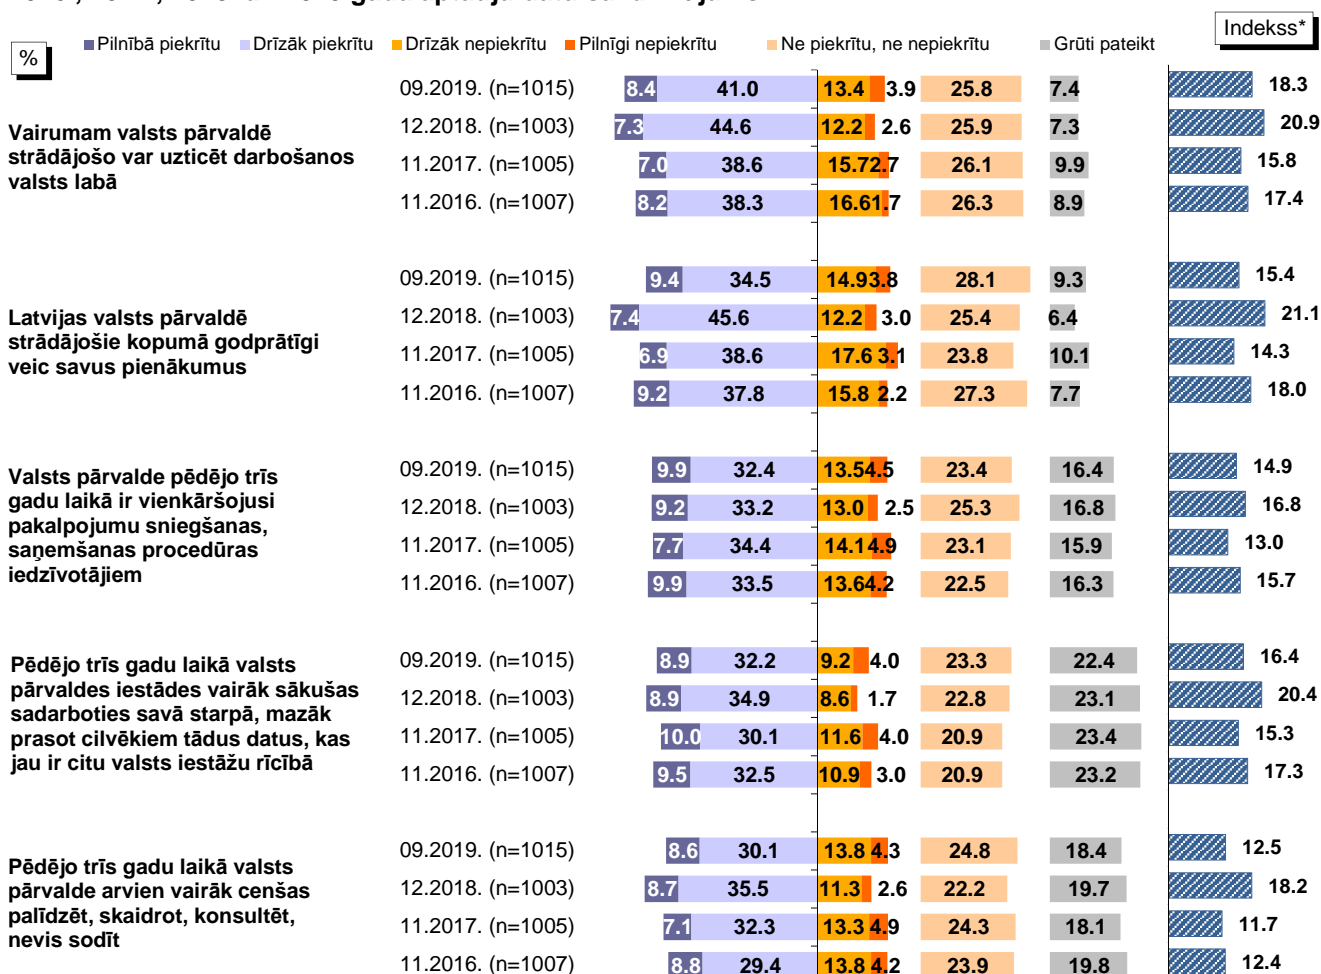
%

Pilnībā piekrītu | Drīzāk piekrītu | Drīzāk nepiekrītu | Pilnīgi nepiekrītu | Ne piekrītu, ne nepiekrītu | Grūti pateikt | Indekss*

| | | Pilnībā piekrītu | Drīzāk piekrītu | Drīzāk nepiekrītu | Pilnīgi nepiekrītu | Ne piekrītu, ne nepiekrītu | Grūti pateikt | Indekss* |
|---|---|---|---|---|---|---|---|---|
| Vairumam valsts pārvaldē strādājošo var uzticēt darbošanos valsts labā | 09.2019. (n=1015) | 8.4 | 41.0 | 13.4 | 3.9 | 25.8 | 7.4 | 18.3 |
| | 12.2018. (n=1003) | 7.3 | 44.6 | 12.2 | 2.6 | 25.9 | 7.3 | 20.9 |
| | 11.2017. (n=1005) | 7.0 | 38.6 | 15.7 | 2.7 | 26.1 | 9.9 | 15.8 |
| | 11.2016. (n=1007) | 8.2 | 38.3 | 16.6 | 1.7 | 26.3 | 8.9 | 17.4 |
| Latvijas valsts pārvaldē strādājošie kopumā godprātīgi veic savus pienākumus | 09.2019. (n=1015) | 9.4 | 34.5 | 14.9 | 3.8 | 28.1 | 9.3 | 15.4 |
| | 12.2018. (n=1003) | 7.4 | 45.6 | 12.2 | 3.0 | 25.4 | 6.4 | 21.1 |
| | 11.2017. (n=1005) | 6.9 | 38.6 | 17.6 | 3.1 | 23.8 | 10.1 | 14.3 |
| | 11.2016. (n=1007) | 9.2 | 37.8 | 15.8 | 2.2 | 27.3 | 7.7 | 18.0 |
| Valsts pārvalde pēdējo trīs gadu laikā ir vienkāršojusi pakalpojumu sniegšanas, saņemšanas procedūras iedzīvotājiem | 09.2019. (n=1015) | 9.9 | 32.4 | 13.5 | 4.5 | 23.4 | 16.4 | 14.9 |
| | 12.2018. (n=1003) | 9.2 | 33.2 | 13.0 | 2.5 | 25.3 | 16.8 | 16.8 |
| | 11.2017. (n=1005) | 7.7 | 34.4 | 14.1 | 4.9 | 23.1 | 15.9 | 13.0 |
| | 11.2016. (n=1007) | 9.9 | 33.5 | 13.6 | 4.2 | 22.5 | 16.3 | 15.7 |
| Pēdējo trīs gadu laikā valsts pārvaldes iestādes vairāk sākušas sadarboties savā starpā, mazāk prasot cilvēkiem tādus datus, kas jau ir citu valsts iestāžu rīcībā | 09.2019. (n=1015) | 8.9 | 32.2 | 9.2 | 4.0 | 23.3 | 22.4 | 16.4 |
| | 12.2018. (n=1003) | 8.9 | 34.9 | 8.6 | 1.7 | 22.8 | 23.1 | 20.4 |
| | 11.2017. (n=1005) | 10.0 | 30.1 | 11.6 | 4.0 | 20.9 | 23.4 | 15.3 |
| | 11.2016. (n=1007) | 9.5 | 32.5 | 10.9 | 3.0 | 20.9 | 23.2 | 17.3 |
| Pēdējo trīs gadu laikā valsts pārvalde arvien vairāk cenšas palīdzēt, skaidrot, konsultēt, nevis sodīt | 09.2019. (n=1015) | 8.6 | 30.1 | 13.8 | 4.3 | 24.8 | 18.4 | 12.5 |
| | 12.2018. (n=1003) | 8.7 | 35.5 | 11.3 | 2.6 | 22.2 | 19.7 | 18.2 |
| | 11.2017. (n=1005) | 7.1 | 32.3 | 13.3 | 4.9 | 24.3 | 18.1 | 11.7 |
| | 11.2016. (n=1007) | 8.8 | 29.4 | 13.8 | 4.2 | 23.9 | 19.8 | 12.4 |